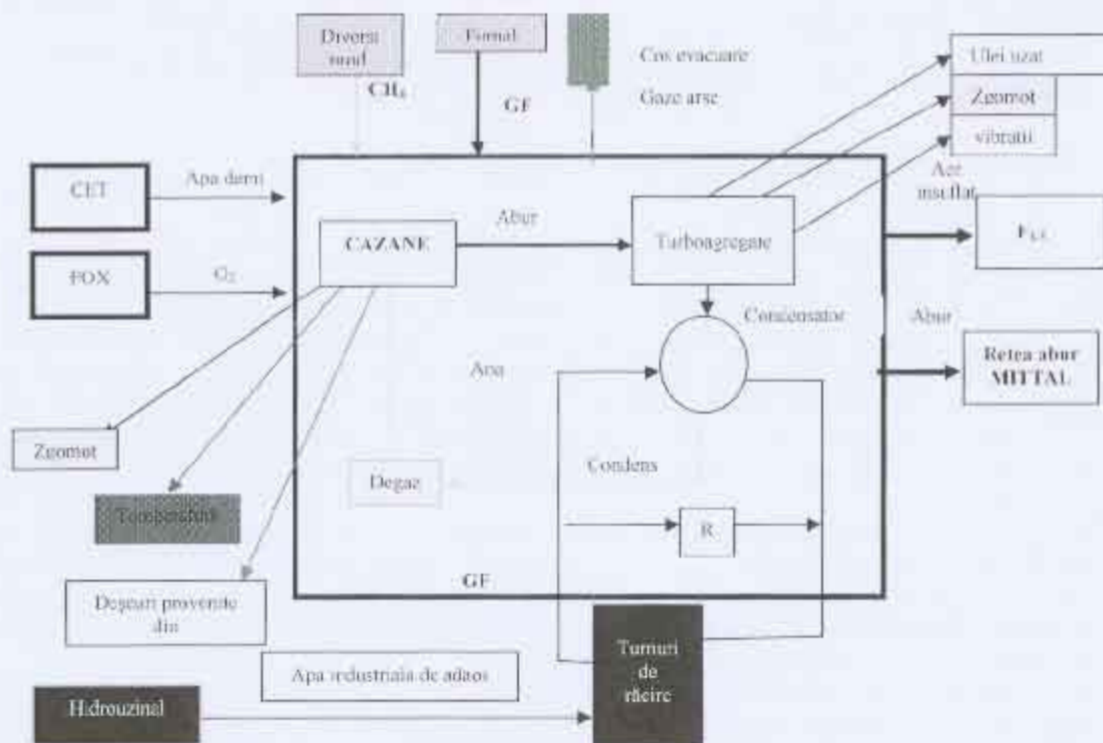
Diversi furnul

Furnal

Cos evacuare

Gaze arse

$CH_4$

GF

Ulei uzat

Zgomot

vibratii

CET

Apa dem

Aer insuflat

CAZANE

Abur

Turboagregate

F.I.F.

FOX

$O_2$

Condensator

Abur

Retea abur MITTAL

Apa

Zgomot

Condens

Degaz

Temperatura

R

GF

Deseuri provenite din

Turnuri de răcire

Apa industriala de adaos

Hidrouzinal